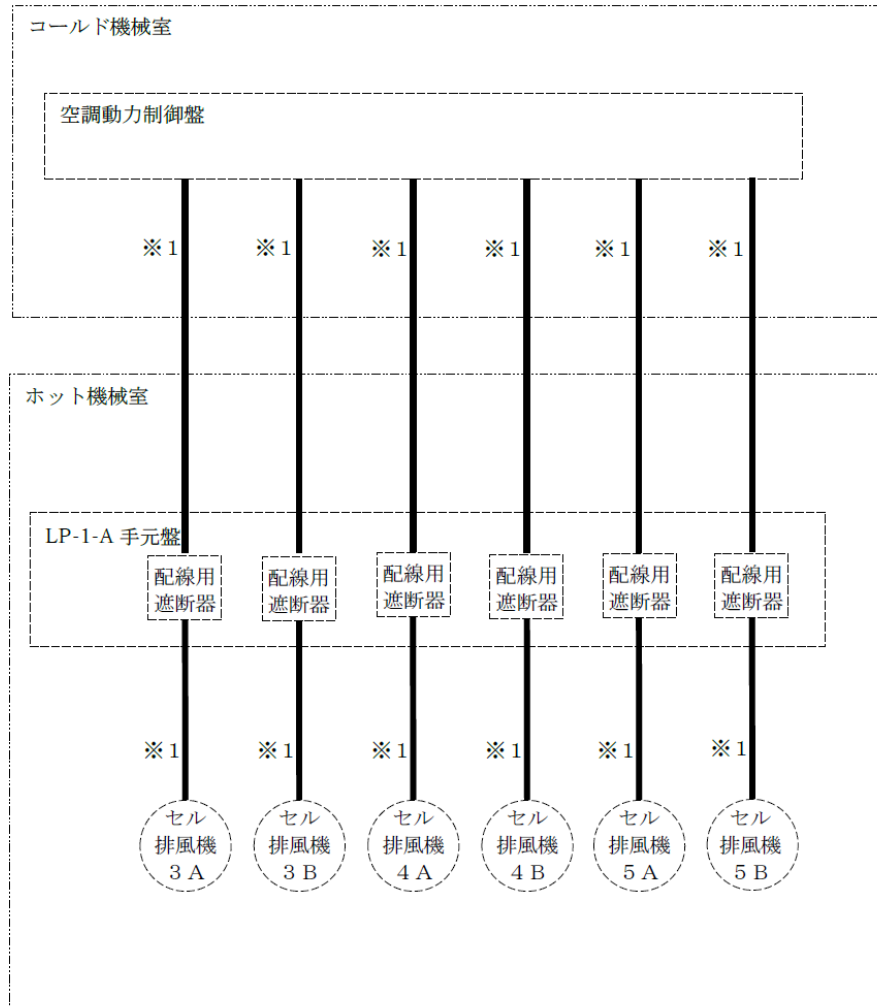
コールド機械室

空調動力制御盤

※1 ※1 ※1 ※1 ※1 ※1

ホット機械室

LP-1-A 手元盤

配線用遮断器 配線用遮断器 配線用遮断器 配線用遮断器 配線用遮断器 配線用遮断器

※1 ※1 ※1 ※1 ※1 ※1

セル排風機3A

セル排風機3B

セル排風機4A

セル排風機4B

セル排風機5A

セル排風機5B